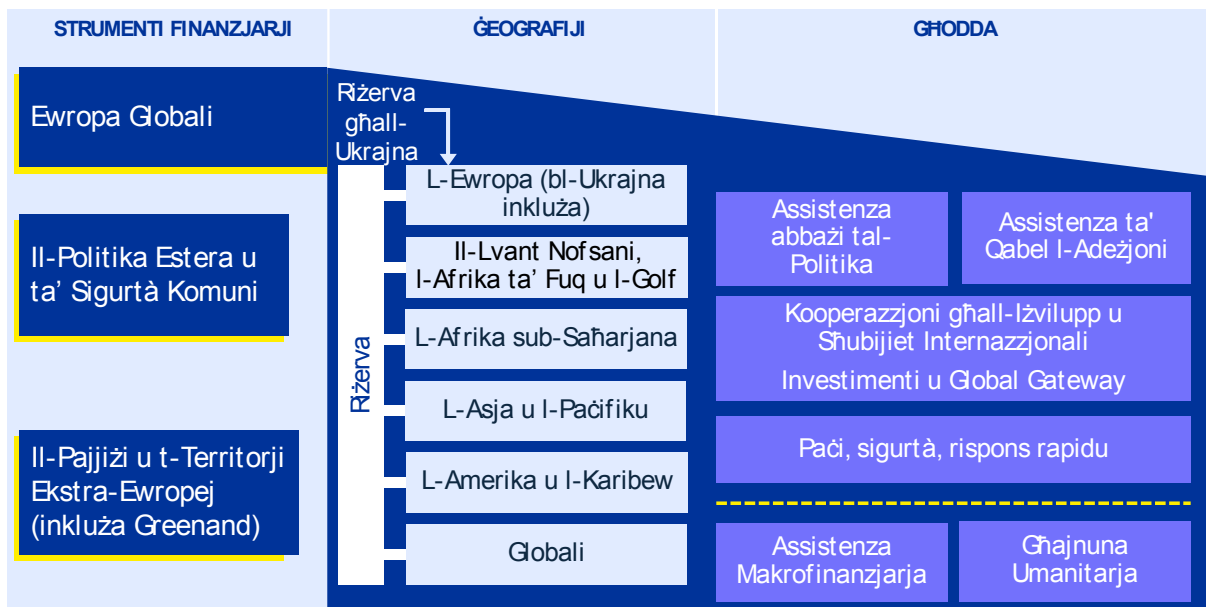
STRUMENTI FINANZJARJI

ĠEOGRAFIJI

GĦODDA

Ewropa Globali

Il-Politika Estera u ta' Sigurtà Komuni

Il-Pajjiżi u t-Territorji Ekstra-Ewropej (inkluża Greenand)

Riżerva għall-Ukrajna

Riżerva

L-Ewropa (bl-Ukrajna inkluża)

Il-Lvant Nofsani, l-Afrika ta' Fuq u l-Golf

L-Afrika sub-Saħarjana

L-Asja u l-Paċifiku

L-Amerika u l-Karibew

Globali

Assistenza abbażi tal-Politika

Assistenza ta' Qabel l-Adeżjoni

Kooperazzjoni għall-Iżvilupp u Sħubijiet Internazzjonali

Investimenti u Global Gateway

Paċi, sigurtà, rispons rapidu

Assistenza Makrofinanzjarja

Għajnuna Umanitarja